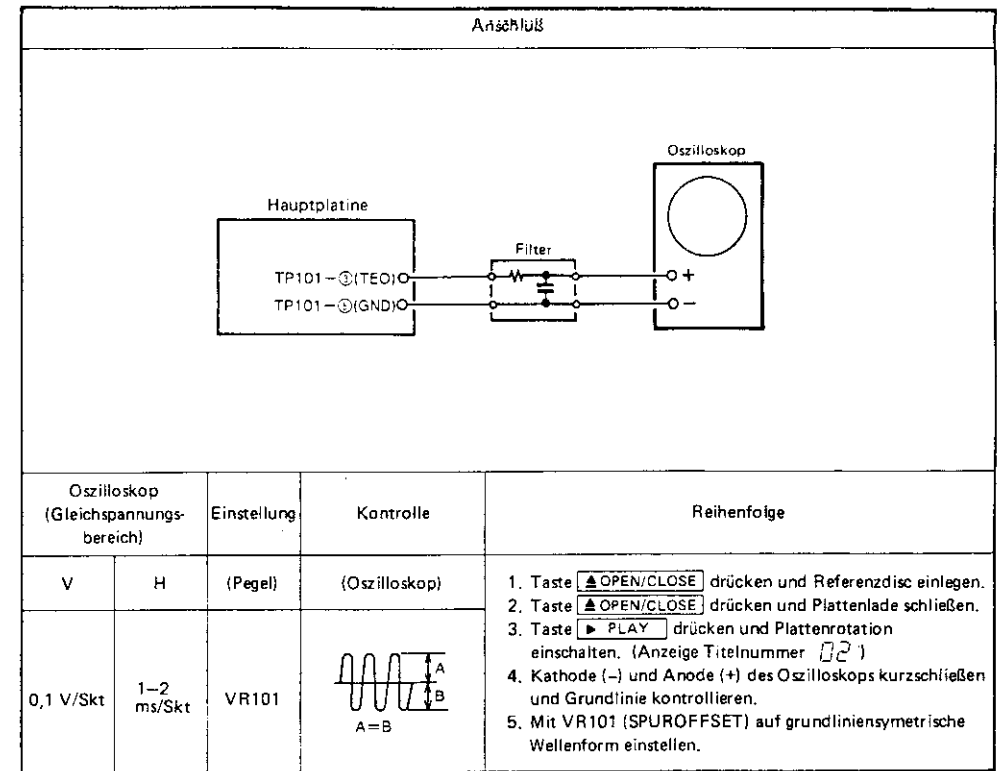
Anschluß

Oszilloskop

Hauptplatine

Filter

TP101 – ③(TEO)

TP101 – ⑤(GND)

+

–

| Oszilloskop (Gleichspannungsbereich) | | Einstellung | Kontrolle | Reihenfolge |
|---|---|---|---|---|
| V | H | (Pegel) | (Oszilloskop) | 1. Taste ▲OPEN/CLOSE drücken und Referenzdisc einlegen. 2. Taste ▲OPEN/CLOSE drücken und Plattenlade schließen. 3. Taste ► PLAY drücken und Plattenrotation einschalten. (Anzeige Titelnummer 02) 4. Kathode (–) und Anode (+) des Oszilloskops kurzschließen und Grundlinie kontrollieren. 5. Mit VR101 (SPUROFFSET) auf grundliniensymetrische Wellenform einstellen. |
| 0,1 V/Skt | 1–2 ms/Skt | VR101 | A B A=B | |